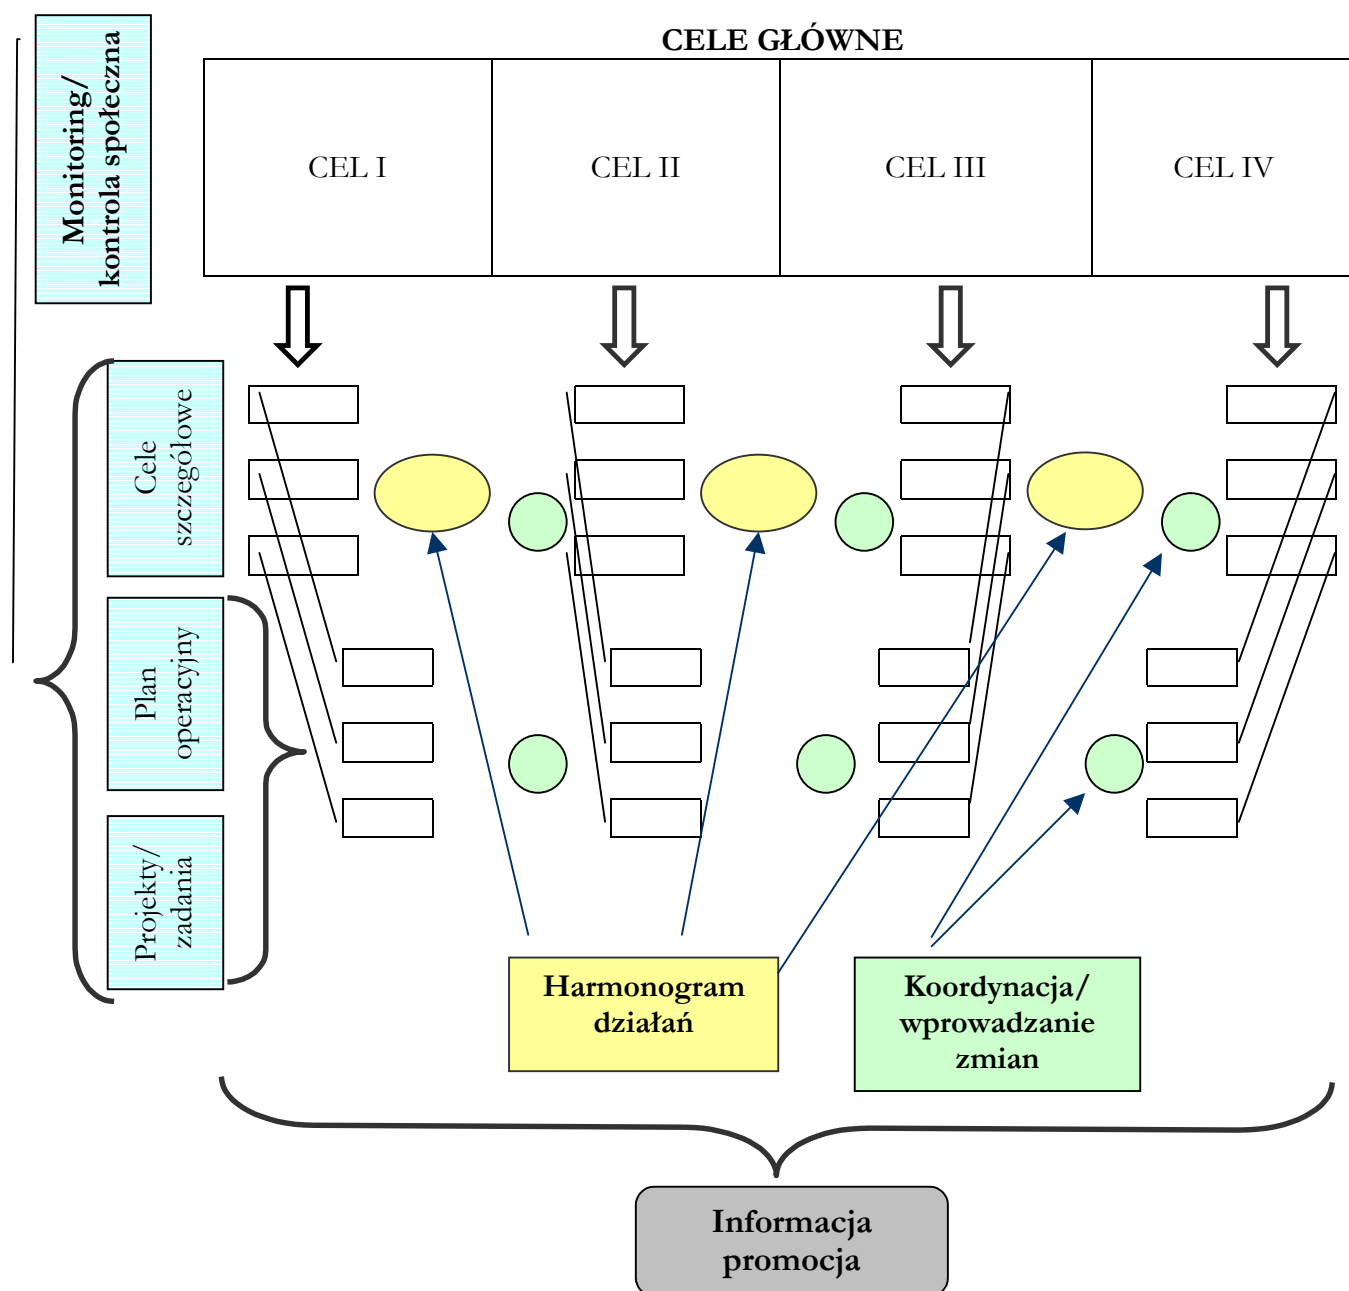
Monitoring/ kontrola społeczna

CELE GŁÓWNE

| CEL I | CEL II | CEL III | CEL IV |
|---|---|---|---|

Cele szczegółowe

Plan operacyjny

Projekty/ zadania

Harmonogram działań

Koordynacja/ wprowadzanie zmian

Informacja promocja